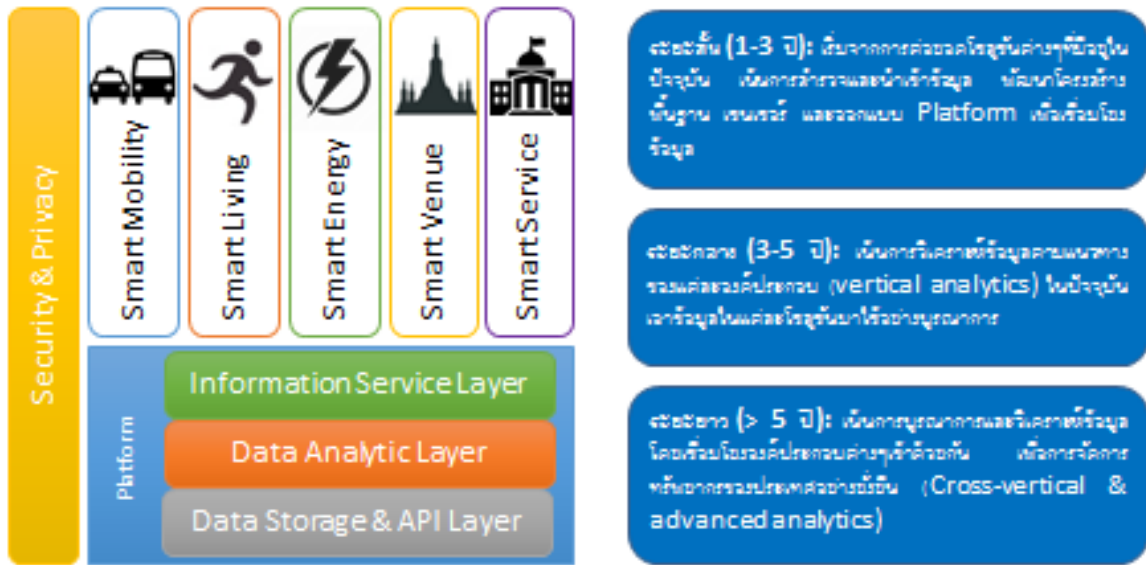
Security & Privacy

Smart Mobility

Smart Living

Smart Energy

Smart Venue

Smart Service

Platform

Information Service Layer

Data Analytic Layer

Data Storage & API Layer

ระยะสั้น (1-3 ปี): เริ่มจากการต่อยอดโครงการต่างๆที่มีอยู่ในปัจจุบัน เน้นการสำรวจและนำเข้าข้อมูล พัฒนาโครงสร้างพื้นฐาน เซนเซอร์ และออกแบบ Platform เพื่อเชื่อมโยงข้อมูล

ระยะกลาง (3-5 ปี): เน้นการวิเคราะห์ข้อมูลตามแนวทางของแต่ละองค์ประกอบ (vertical analytics) ในปัจจุบัน เอาข้อมูลในแต่ละโครงการมาใช้อย่างบูรณาการ

ระยะยาว (> 5 ปี): เน้นการบูรณาการและวิเคราะห์ข้อมูลโดยเชื่อมโยงองค์ประกอบต่างๆเข้าด้วยกัน เพื่อการจัดการทรัพยากรของประเทศอย่างยั่งยืน (Cross-vertical & advanced analytics)